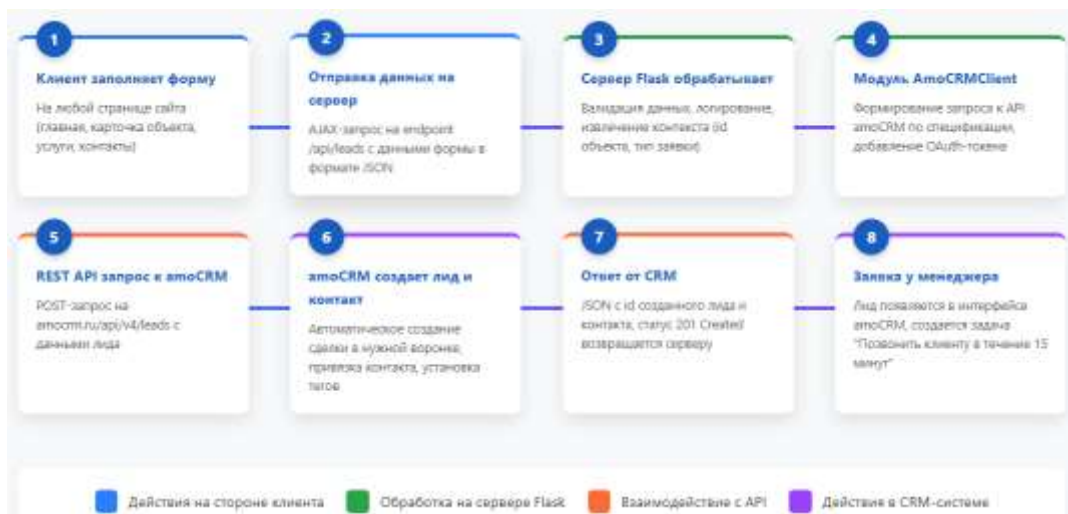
1

Клиент заполняет форму

На любой странице сайта (главная, карточка объекта, услуги, контакты)

2

Отправка данных на сервер

AJAX-запрос на endpoint /api/leads с данными формы в формате JSON

3

Сервер Flask обрабатывает

Валидация данных, логирование, извлечение контекста (id объекта, тип заявки)

4

Модуль AmoCRMClient

Формирование запроса к API amoCRM по спецификации, добавление OAuth-токена

5

REST API запрос к amoCRM

POST-запрос на amocrm.ru/api/v4/leads с данными лида

6

amoCRM создает лид и контакт

Автоматическое создание сделки в нужной воронке, привязка контакта, установка тегов

7

Ответ от CRM

JSON с id созданного лида и контакта, статус 201 Created возвращается серверу

8

Заявка у менеджера

Лид появляется в интерфейсе amoCRM, создается задача "Позвонить клиенту в течение 15 минут"

Действия на стороне клиента
Обработка на сервере Flask
Взаимодействие с API
Действия в CRM-системе